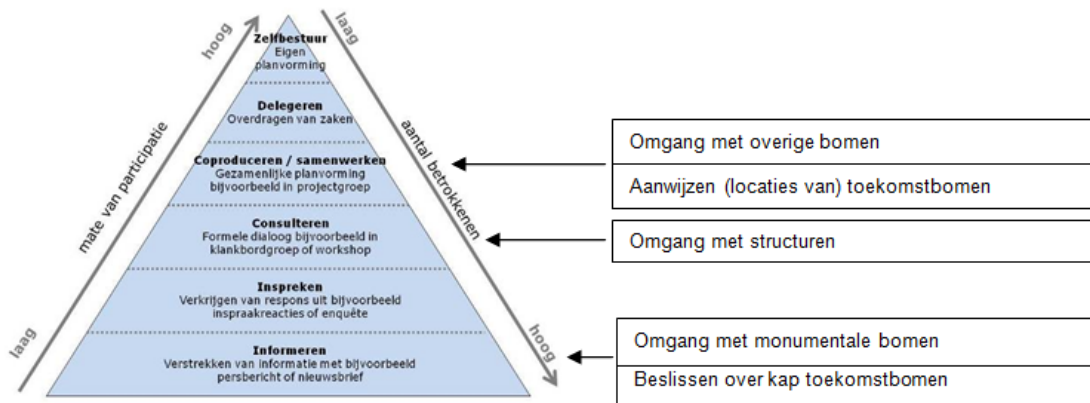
hoog

mate van participatie

laag

Zelfbestuur
Eigen planvorming

Delegeren
Overdragen van zaken

Coproduceren / samenwerken
Gezamenlijke planvorming bijvoorbeeld in projectgroep

Consulteren
Formele dialoog bijvoorbeeld in klankbordgroep of workshop

Inspreken
Verkrijgen van respons uit bijvoorbeeld inspraakreacties of enquête

Informeren
Verstrekken van informatie met bijvoorbeeld persbericht of nieuwsbrief

laag

aantal betrokkenen

hoog

| Omgang met overige bomen |
|---|
| Aanwijzen (locaties van) toekomstbomen |

| Omgang met structuren |
|---|

| Omgang met monumentale bomen |
|---|
| Beslissen over kap toekomstbomen |